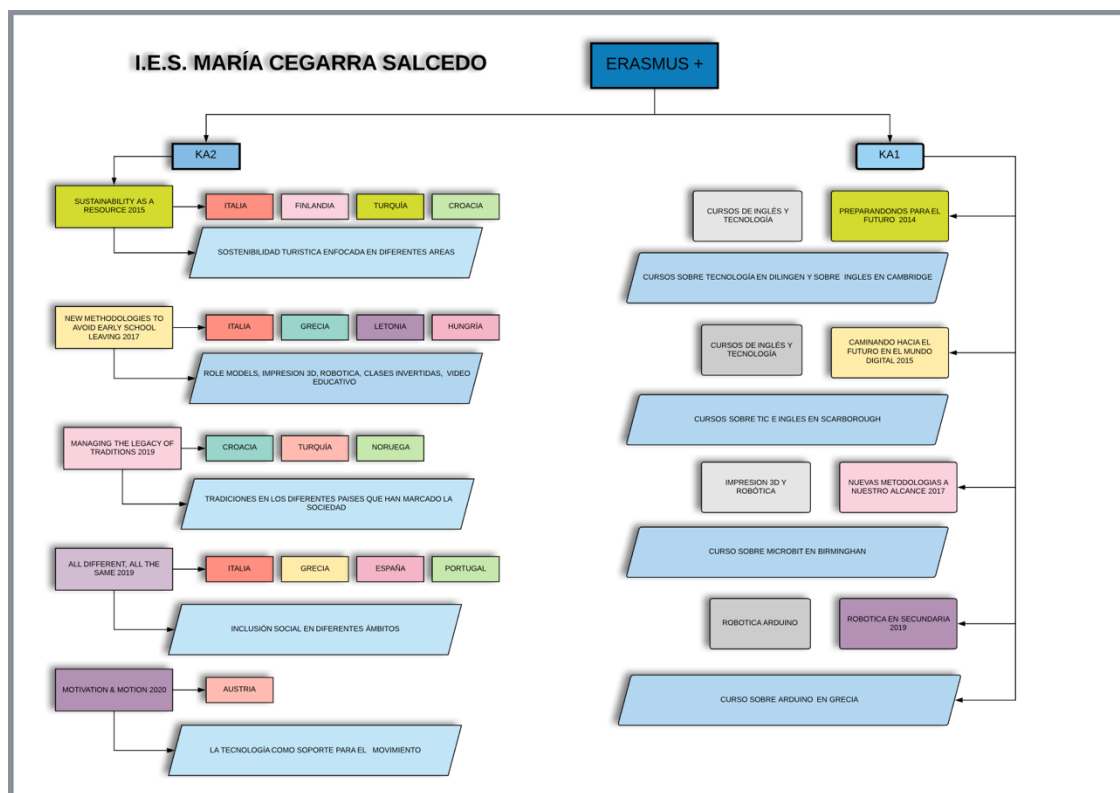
I.E.S. MARÍA CEGARRA SALCEDO

ERASMUS +

KA2

SUSTAINABILITY AS A RESOURCE 2015

ITALIA

FINLANDIA

TURQUÍA

CROACIA

SOSTENIBILIDAD TURISTICA ENFOCADA EN DIFERENTES AREAS

NEW METHODOLOGIES TO AVOID EARLY SCHOOL LEAVING 2017

ITALIA

GRECIA

LETONIA

HUNGRÍA

ROLE MODELS, IMPRESION 3D, ROBOTICA, CLASES INVERTIDAS, VIDEO EDUCATIVO

MANAGING THE LEGACY OF TRADITIONS 2019

CROACIA

TURQUÍA

NORUEGA

TRADICIONES EN LOS DIFERENTES PAISES QUE HAN MARCADO LA SOCIEDAD

ALL DIFFERENT, ALL THE SAME 2019

ITALIA

GRECIA

ESPAÑA

PORTUGAL

INCLUSIÓN SOCIAL EN DIFERENTES ÁMBITOS

MOTIVATION & MOTION 2020

AUSTRIA

LA TECNOLOGÍA COMO SOPORTE PARA EL MOVIMIENTO

KA1

CURSOS DE INGLÉS Y TECNOLOGÍA

PREPARANDONOS PARA EL FUTURO 2014

CURSOS SOBRE TECNOLOGÍA EN DILINGEN Y SOBRE INGLES EN CAMBRIDGE

CURSOS DE INGLÉS Y TECNOLOGÍA

CAMINANDO HACIA EL FUTURO EN EL MUNDO DIGITAL 2015

CURSOS SOBRE TIC E INGLES EN SCARBOROUGH

IMPRESION 3D Y ROBÓTICA

NUEVAS METODOLOGIAS A NUESTRO ALCANCE 2017

CURSO SOBRE MICROBIT EN BIRMINGHAN

ROBOTICA ARDUINO

ROBOTICA EN SECUNDARIA 2019

CURSO SOBRE ARDUINO EN GRECIA